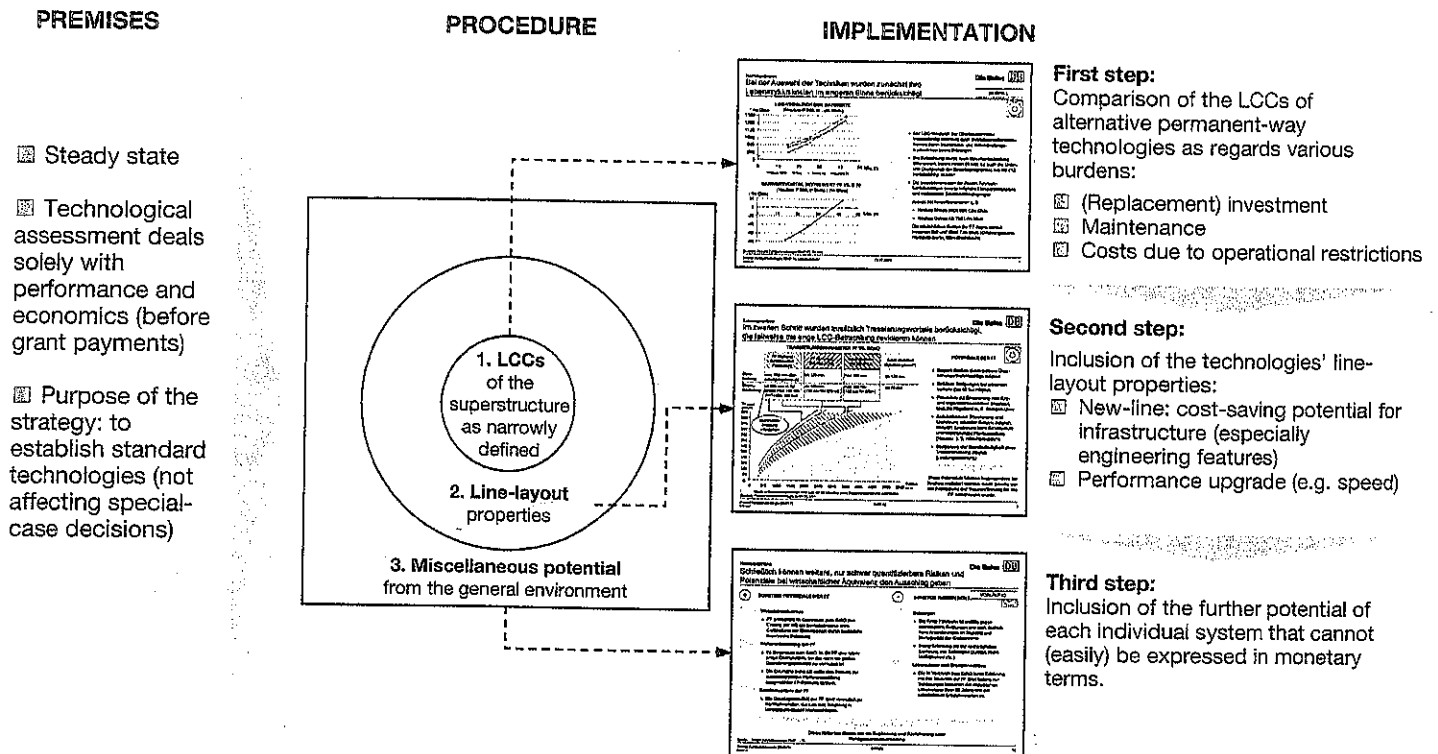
PREMISES

PROCEDURE

IMPLEMENTATION

Steady state

Technological assessment deals solely with performance and economics (before grant payments)

Purpose of the strategy: to establish standard technologies (not affecting special-case decisions)

1. LCCs of the superstructure as narrowly defined

2. Line-layout properties

3. Miscellaneous potential from the general environment

Bei der Auswahl der Techniken wurden zunächst ihre Lebenszykluskosten im engeren Sinne berücksichtigt

Die Bahn DB

Im zweiten Schritt wurden zusätzlich Trassierungsvorteile berücksichtigt, die teilweise die enge LCC-Betrachtung revidieren können

Die Bahn DB

Schließlich können weitere, nur schwer quantifizierbare Risiken und Potentiale bei wirtschaftlicher Äquivalenz den Ausschlag geben

Die Bahn DB

First step:
Comparison of the LCCs of alternative permanent-way technologies as regards various burdens:
(Replacement) investment
Maintenance
Costs due to operational restrictions

Second step:
Inclusion of the technologies' line-layout properties:
New-line: cost-saving potential for infrastructure (especially engineering features)
Performance upgrade (e.g. speed)

Third step:
Inclusion of the further potential of each individual system that cannot (easily) be expressed in monetary terms.